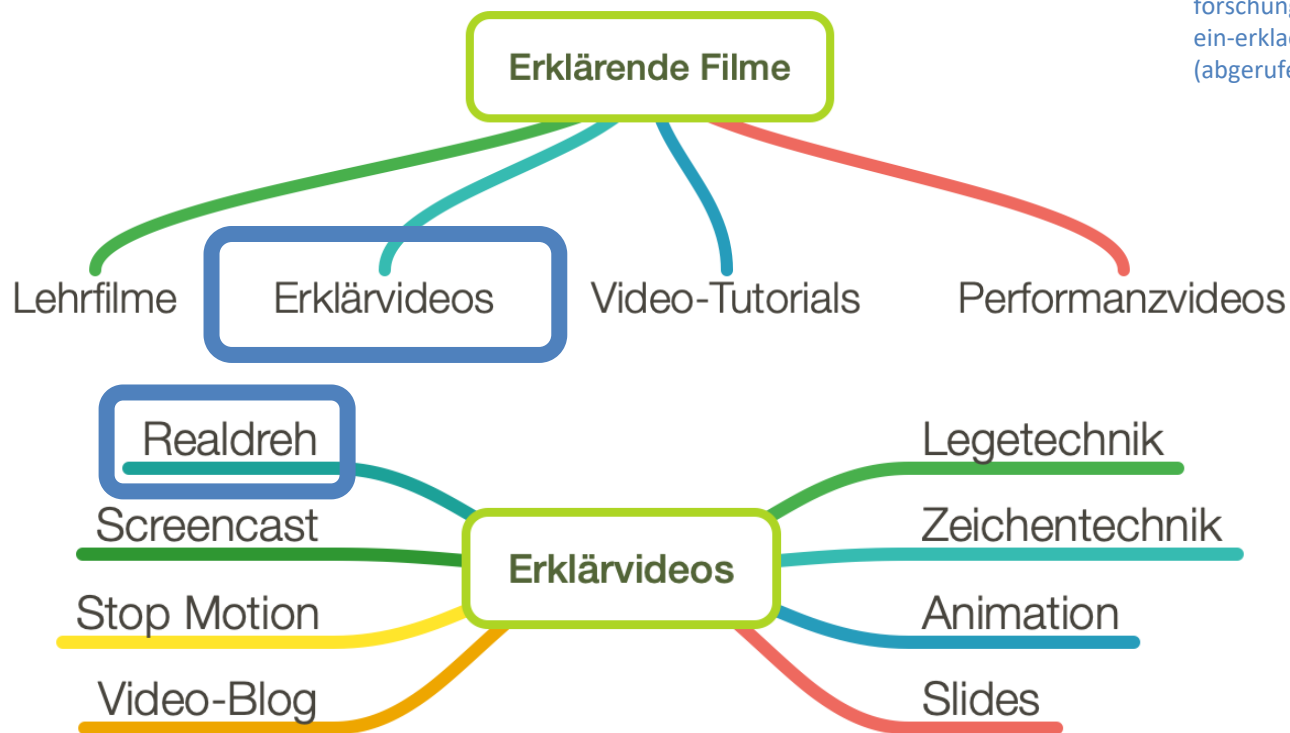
forschung
ein-erkla
(abgeruf

Erklärende Filme

Lehrfilme

Erklärvideos

Video-Tutorials

Performanzvideos

Realdreh

Screencast

Stop Motion

Video-Blog

Erklärvideos

Legetechnik

Zeichentechnik

Animation

Slides